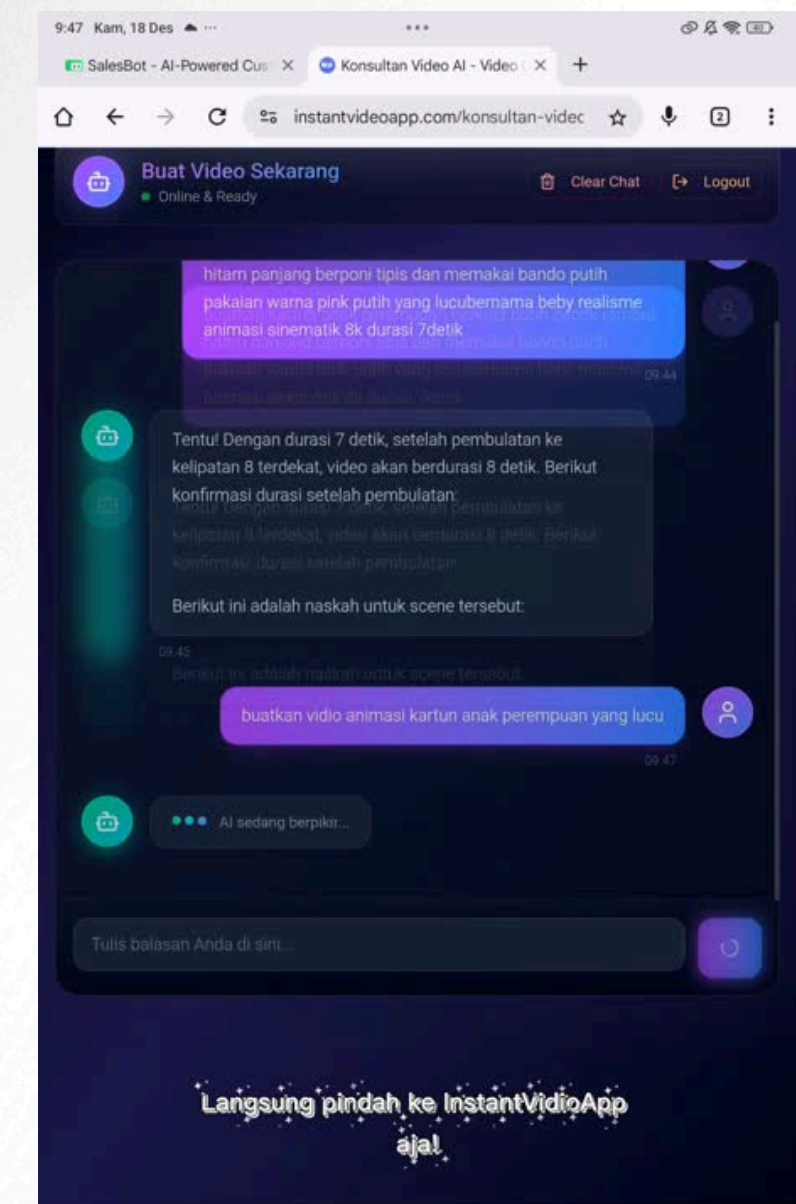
9:47 Kam, 18 Des

SalesBot - AI-Powered Cus ×
Konsultan Video AI - Video ×
+

instantvideoapp.com/konsultan-videc

2

Buat Video Sekarang
Online & Ready

Clear Chat
Logout

hitam panjang berponi tipis dan memakai bando putih pakaian warna pink putih yang lucubernama beby realisme animasi sinematik 8k durasi 7detik

09.44

Tentu! Dengan durasi 7 detik, setelah pembulatan ke kelipatan 8 terdekat, video akan berdurasi 8 detik. Berikut konfirmasi durasi setelah pembulatan:

Berikut ini adalah naskah untuk scene tersebut:

09.45

buatkan vidio animasi kartun anak perempuan yang lucu

09.47

AI sedang berpikir...

Tulis balasan Anda di sini...

Langsung pindah ke InstantVidioApp aja!